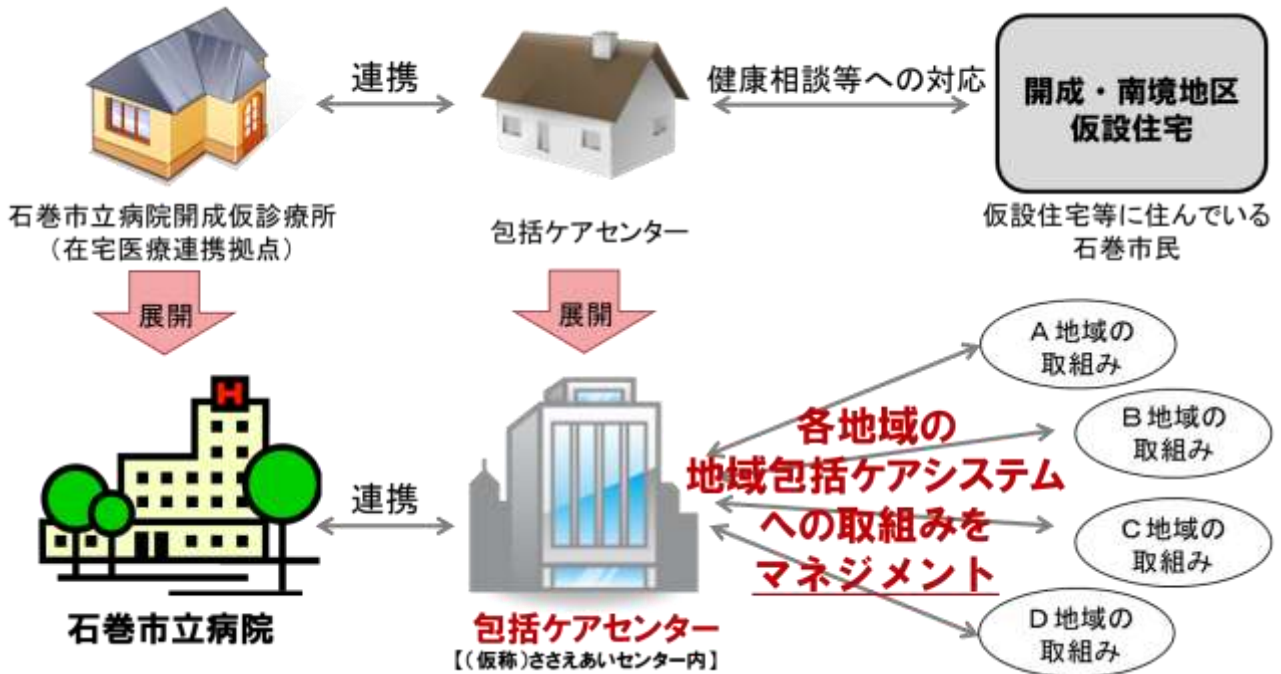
連携

健康相談等への対応

開成・南境地区
仮設住宅

石巻市立病院開成仮診療所
（在宅医療連携拠点）

包括ケアセンター

仮設住宅等に住んでいる
石巻市民

展開

展開

A 地域の
取組み

B 地域の
取組み

各地域の
地域包括ケアシステム
への取組みを
マネジメント

連携

C 地域の
取組み

D 地域の
取組み

石巻市立病院

包括ケアセンター
【（仮称）ささえあいセンター内】